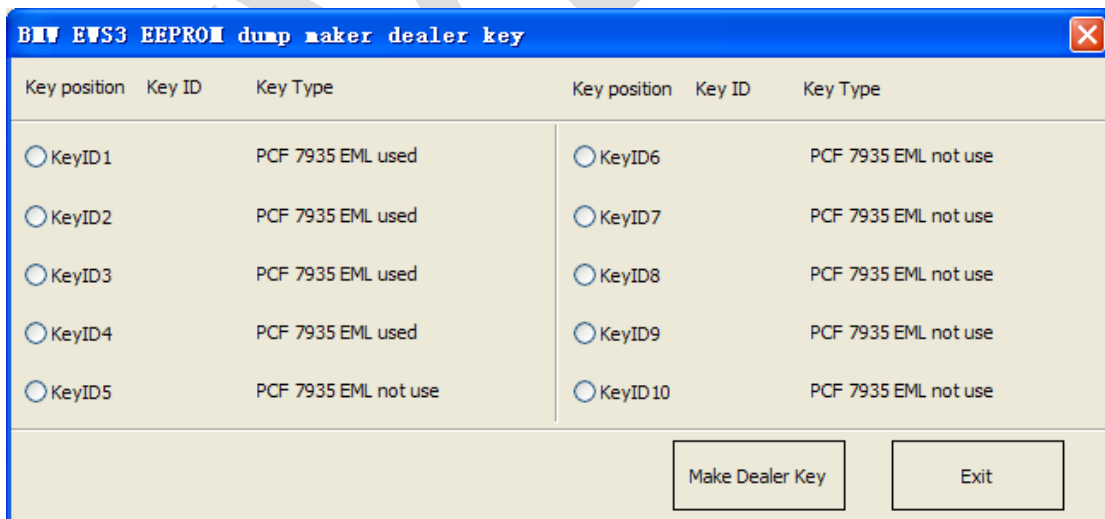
BMW EWS3 EEPROM dump maker dealer key

| Key position | Key ID | Key Type |
|---|---|---|
| KeyID1 | | PCF 7935 EML used |
| KeyID2 | | PCF 7935 EML used |
| KeyID3 | | PCF 7935 EML used |
| KeyID4 | | PCF 7935 EML used |
| KeyID5 | | PCF 7935 EML not use |

| Key position | Key ID | Key Type |
|---|---|---|
| KeyID6 | | PCF 7935 EML not use |
| KeyID7 | | PCF 7935 EML not use |
| KeyID8 | | PCF 7935 EML not use |
| KeyID9 | | PCF 7935 EML not use |
| KeyID10 | | PCF 7935 EML not use |

Make Dealer Key

Exit